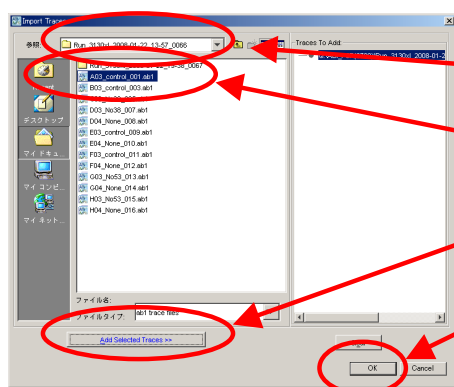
Import Traces

参照:

Run_3130xl_2008-01-22_13-57_0066

Traces To Add:

Run_3130xl_2008-01-2

Run_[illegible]_0067

A03_control_001.ab1

B03_control_003.ab1

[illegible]

D03_No38_007.ab1

D04_None_008.ab1

E03_control_009.ab1

E04_None_010.ab1

F03_control_011.ab1

F04_None_012.ab1

G03_No53_013.ab1

G04_None_014.ab1

H03_No53_015.ab1

H04_None_016.ab1

デスクトップ

マイドキュ

マイ コンピ

マイ ネット

ファイル名:

ファイルタイプ: ab1 trace files

Add Selected Traces >>

OK

Cancel